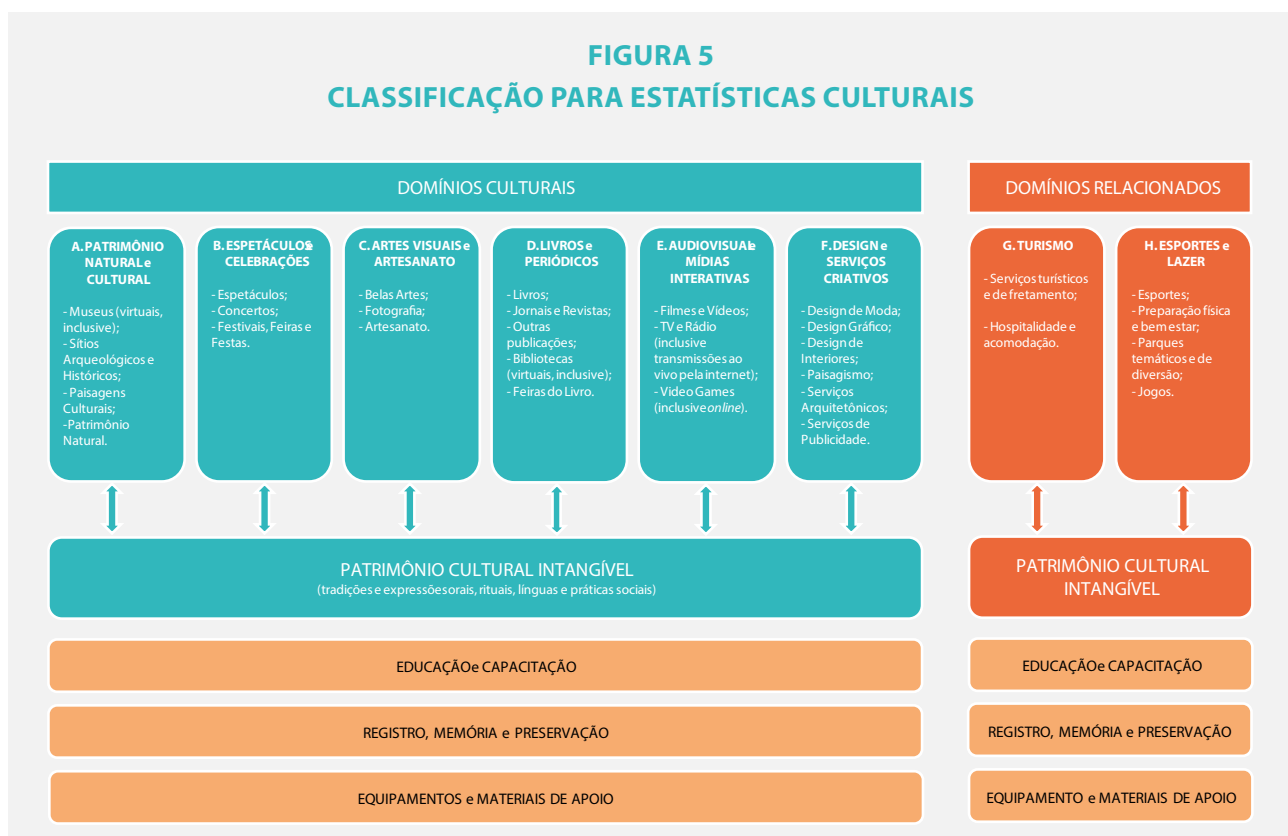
FIGURA 5
CLASSIFICAÇÃO PARA ESTATÍSTICAS CULTURAIS

DOMÍNIOS CULTURAIS

A. PATRIMÔNIO NATURAL e CULTURAL
- Museus (virtuais, inclusive);
- Sítios Arqueológicos e Históricos;
- Paisagens Culturais;
- Patrimônio Natural.

B. ESPETÁCULOS e CELEBRAÇÕES
- Espetáculos;
- Concertos;
- Festivais, Feiras e Festas.

C. ARTES VISUAIS e ARTESANATO
- Belas Artes;
- Fotografia;
- Artesanato.

D. LIVROS e PERIÓDICOS
- Livros;
- Jornais e Revistas;
- Outras publicações;
- Bibliotecas (virtuais, inclusive);
- Feiras do Livro.

E. AUDIOVISUAL e MÍDIAS INTERATIVAS
- Filmes e Vídeos;
- TV e Rádio (inclusive transmissões ao vivo pela internet);
- Vídeo Games (inclusive online).

F. DESIGN e SERVIÇOS CRIATIVOS
- Design de Moda;
- Design Gráfico;
- Design de Interiores;
- Paisagismo;
- Serviços Arquitetônicos;
- Serviços de Publicidade.

PATRIMÔNIO CULTURAL INTANGÍVEL
(tradições e expressões orais, rituais, línguas e práticas sociais)

EDUCAÇÃO e CAPACITAÇÃO

REGISTRO, MEMÓRIA e PRESERVAÇÃO

EQUIPAMENTOS e MATERIAIS DE APOIO

DOMÍNIOS RELACIONADOS

G. TURISMO
- Serviços turísticos e de fretamento;
- Hospitalidade e acomodação.

H. ESPORTES e LAZER
- Esportes;
- Preparação física e bem estar;
- Parques temáticos e de diversão;
- Jogos.

PATRIMÔNIO CULTURAL INTANGÍVEL

EDUCAÇÃO e CAPACITAÇÃO

REGISTRO, MEMÓRIA e PRESERVAÇÃO

EQUIPAMENTO e MATERIAIS DE APOIO